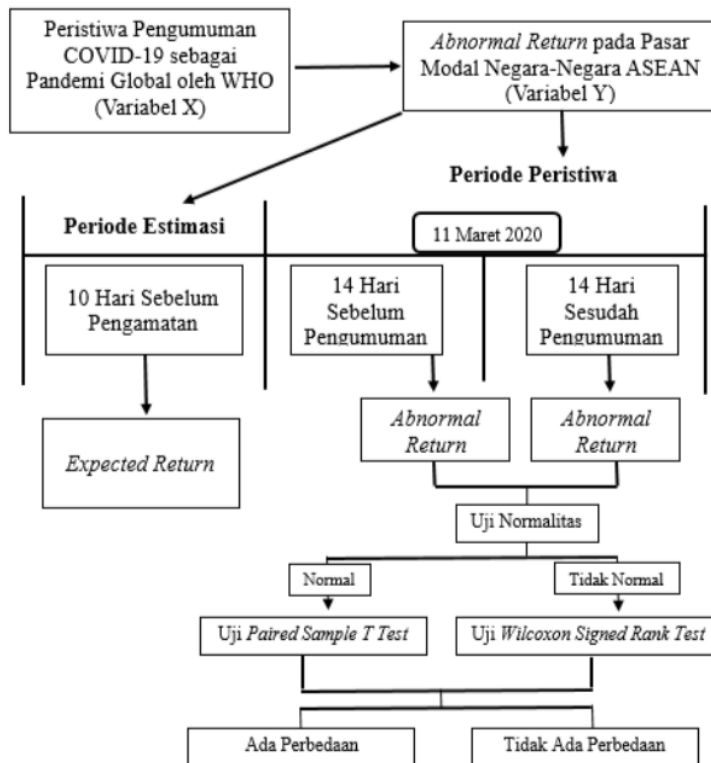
Peristiwa Pengumuman COVID-19 sebagai Pandemi Global oleh WHO (Variabel X)

Abnormal Return pada Pasar Modal Negara-Negara ASEAN (Variabel Y)

Periode Peristiwa

Periode Estimasi

11 Maret 2020

10 Hari Sebelum Pengamatan

14 Hari Sebelum Pengumuman

14 Hari Sesudah Pengumuman

Abnormal Return

Abnormal Return

Expected Return

Uji Normalitas

Normal

Tidak Normal

Uji Paired Sample T Test

Uji Wilcoxon Signed Rank Test

Ada Perbedaan

Tidak Ada Perbedaan